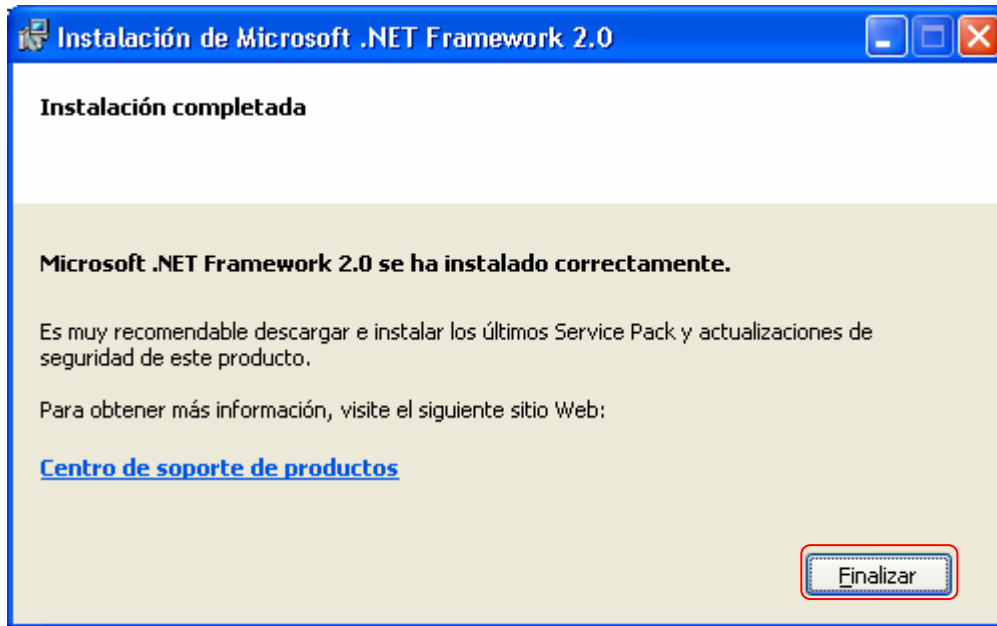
Instalación de Microsoft .NET Framework 2.0

Instalación completada

Microsoft .NET Framework 2.0 se ha instalado correctamente.

Es muy recomendable descargar e instalar los últimos Service Pack y actualizaciones de seguridad de este producto.

Para obtener más información, visite el siguiente sitio Web:

Centro de soporte de productos

Finalizar